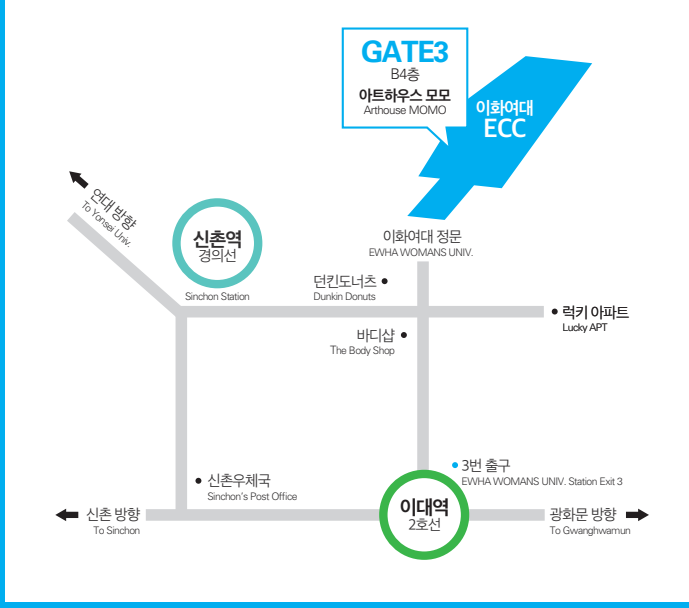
GATE3
B4층
아트하우스 모모
Arthouse MOMO

이화여대
ECC

연대 방향
To Yonsei Univ.

신촌역
경의선
Sinchon Station

이화여대 정문
EWHA WOMANS UNIV.

던킨도너츠
Dunkin Donuts

럭키 아파트
Lucky APT

바디샵
The Body Shop

3번 출구
EWHA WOMANS UNIV. Station Exit 3

신촌우체국
Sinchon's Post Office

신촌 방향
To Sinchon

이대역
2호선

광화문 방향
To Gwanghwamun